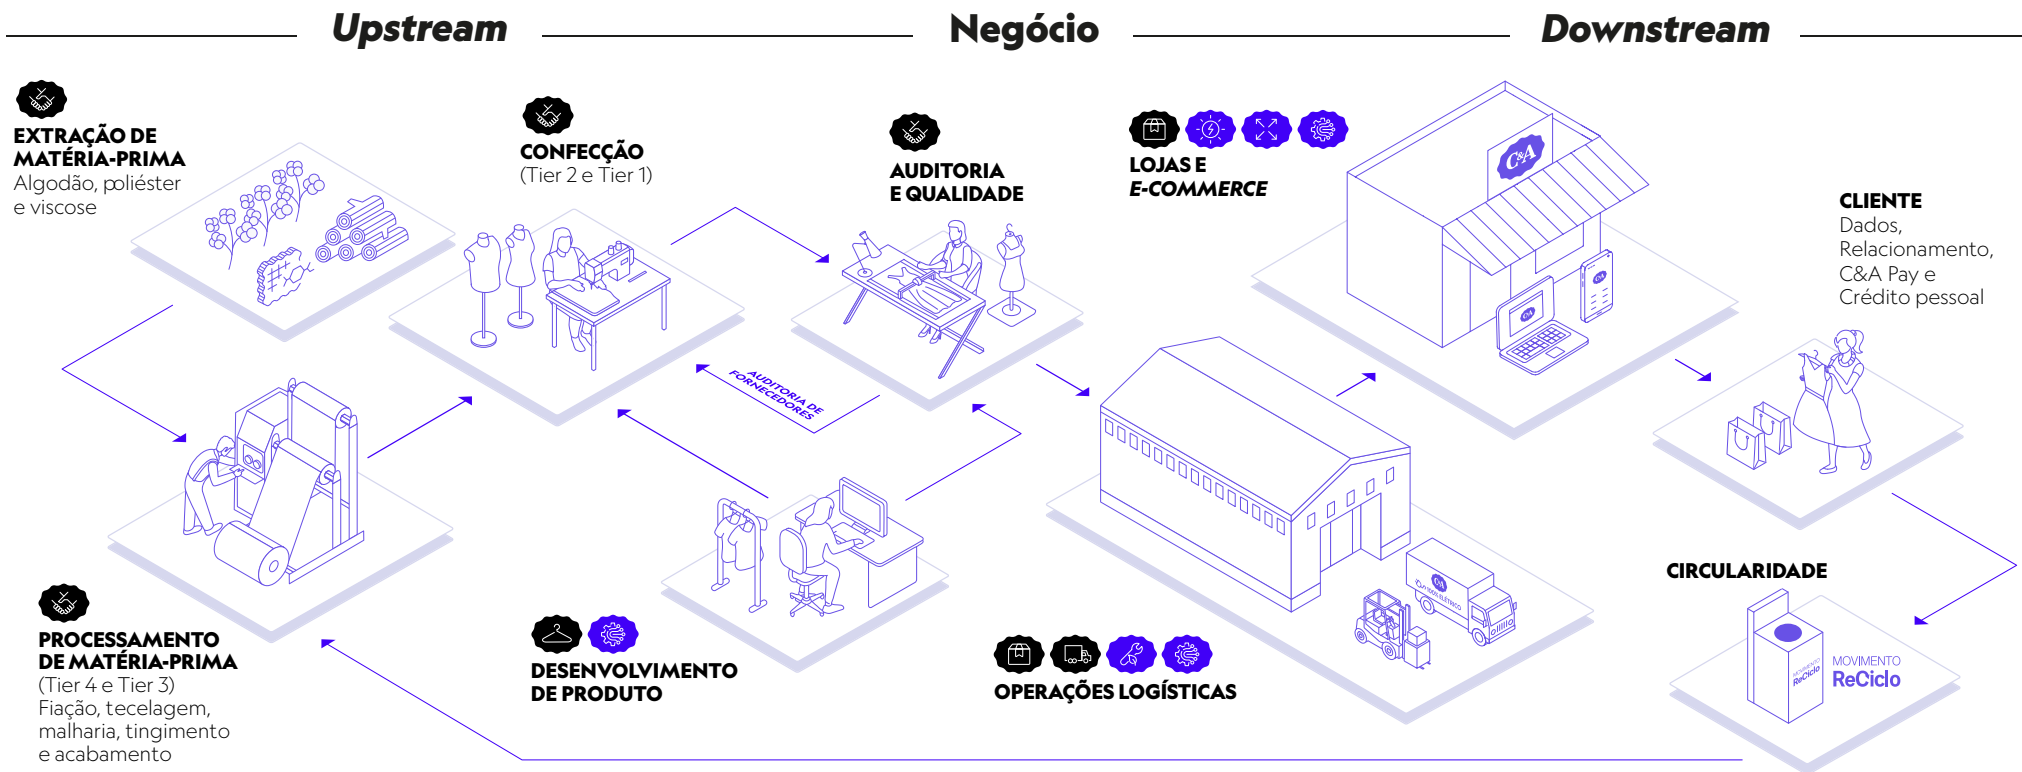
Upstream

Negócio

Downstream

EXTRAÇÃO DE MATÉRIA-PRIMA
Algodão, poliéster e viscose

CONFECÇÃO
(Tier 2 e Tier 1)

AUDITORIA E QUALIDADE

LOJAS E E-COMMERCE

C&A

CLIENTE
Dados, Relacionamento, C&A Pay e Crédito pessoal

AUDITORIA DE FORNECEDORES

PROCESSAMENTO DE MATÉRIA-PRIMA
(Tier 4 e Tier 3)
Fiação, tecelagem, malharia, tingimento e acabamento

DESENVOLVIMENTO DE PRODUTO

OPERAÇÕES LOGÍSTICAS

CIRCULARIDADE

MOVIMENTO
ReCiclo